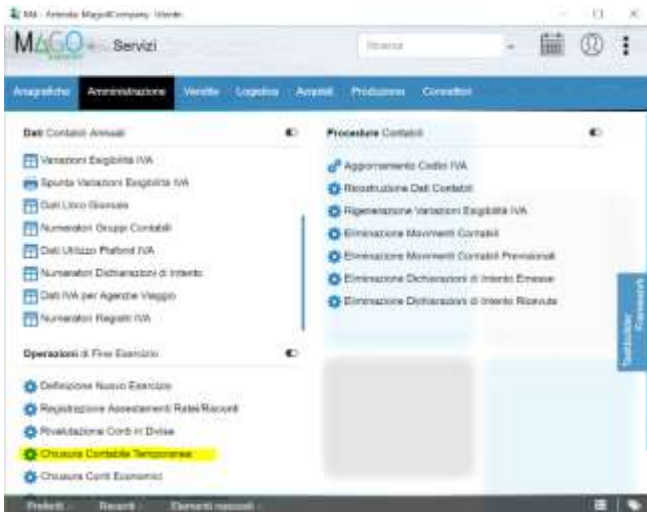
M4 - Azienda MagoICompany - Utente

MAGO Servizi

Ricerca

Anagrafiche Amministrazione Vendite Logistica Acquisti Produzione Connettori

Dati Contabili Annuali

Variazioni Esigibilità IVA

Spunta Variazioni Esigibilità IVA

Dati Libro Giornale

Numeratori Gruppi Contabili

Dati Utilizzo Plafond IVA

Numeratori Dichiarazioni di Intento

Dati IVA per Agenzie Viaggio

Numeratori Registri IVA

Operazioni di Fine Esercizio

Definizione Nuovo Esercizio

Registrazione Assestamenti Ratei/Risconti

Rivalutazione Conti in Divisa

Chiusura Contabile Temporanea

Chiusura Conti Economici

Procedure Contabili

Aggiornamento Codici IVA

Ricostruzione Dati Contabili

Rigenerazione Variazioni Esigibilità IVA

Eliminazione Movimenti Contabili

Eliminazione Movimenti Contabili Provvisori

Eliminazione Dichiarazioni di Intento Emesse

Eliminazione Dichiarazioni di Intento Ricevute

Testrunner Framework

Preferiti Recenti Elementi nascosti